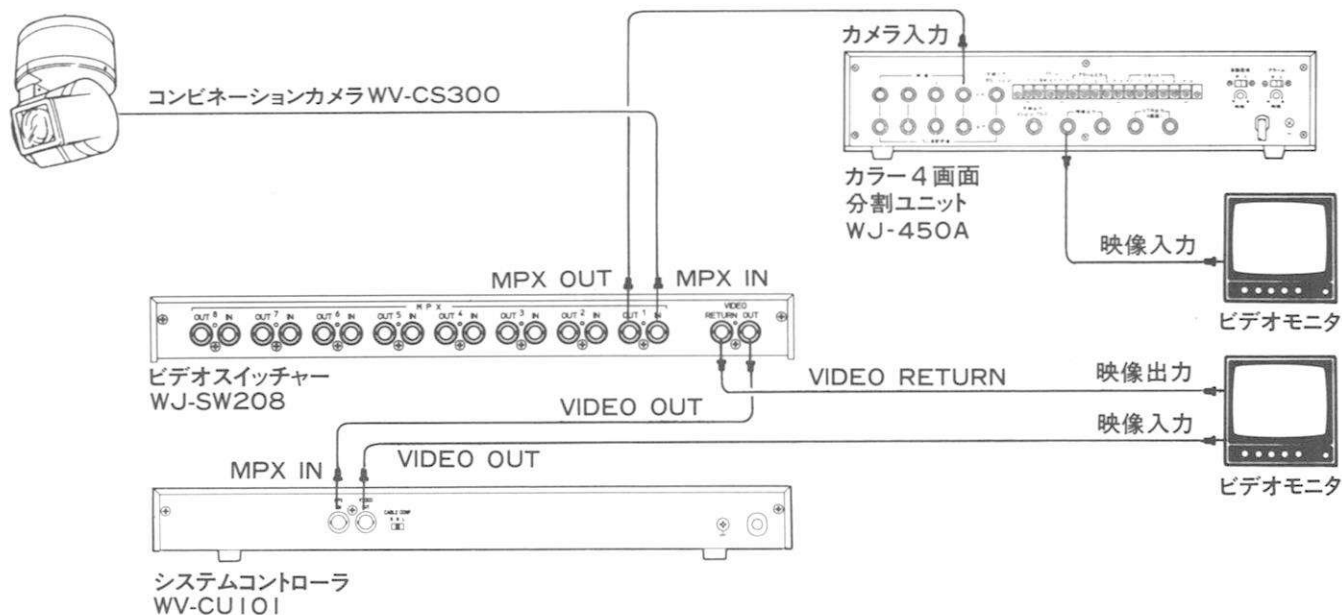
カメラ入力

コンビネーションカメラWV-CS300

カラー4画面
分割ユニット
WJ-450A

映像入力

ビデオモニタ

MPX OUT

MPX IN

MPX

OUT 8 IN OUT 7 IN OUT 6 IN OUT 5 IN OUT 4 IN OUT 3 IN OUT 2 IN OUT 1 IN

VIDEO
RETURN OUT

ビデオスイッチャー
WJ-SW208

VIDEO RETURN

映像出力

VIDEO OUT

映像入力

MPX IN

VIDEO OUT

CABLE COMP

ビデオモニタ

システムコントローラ
WV-CU101